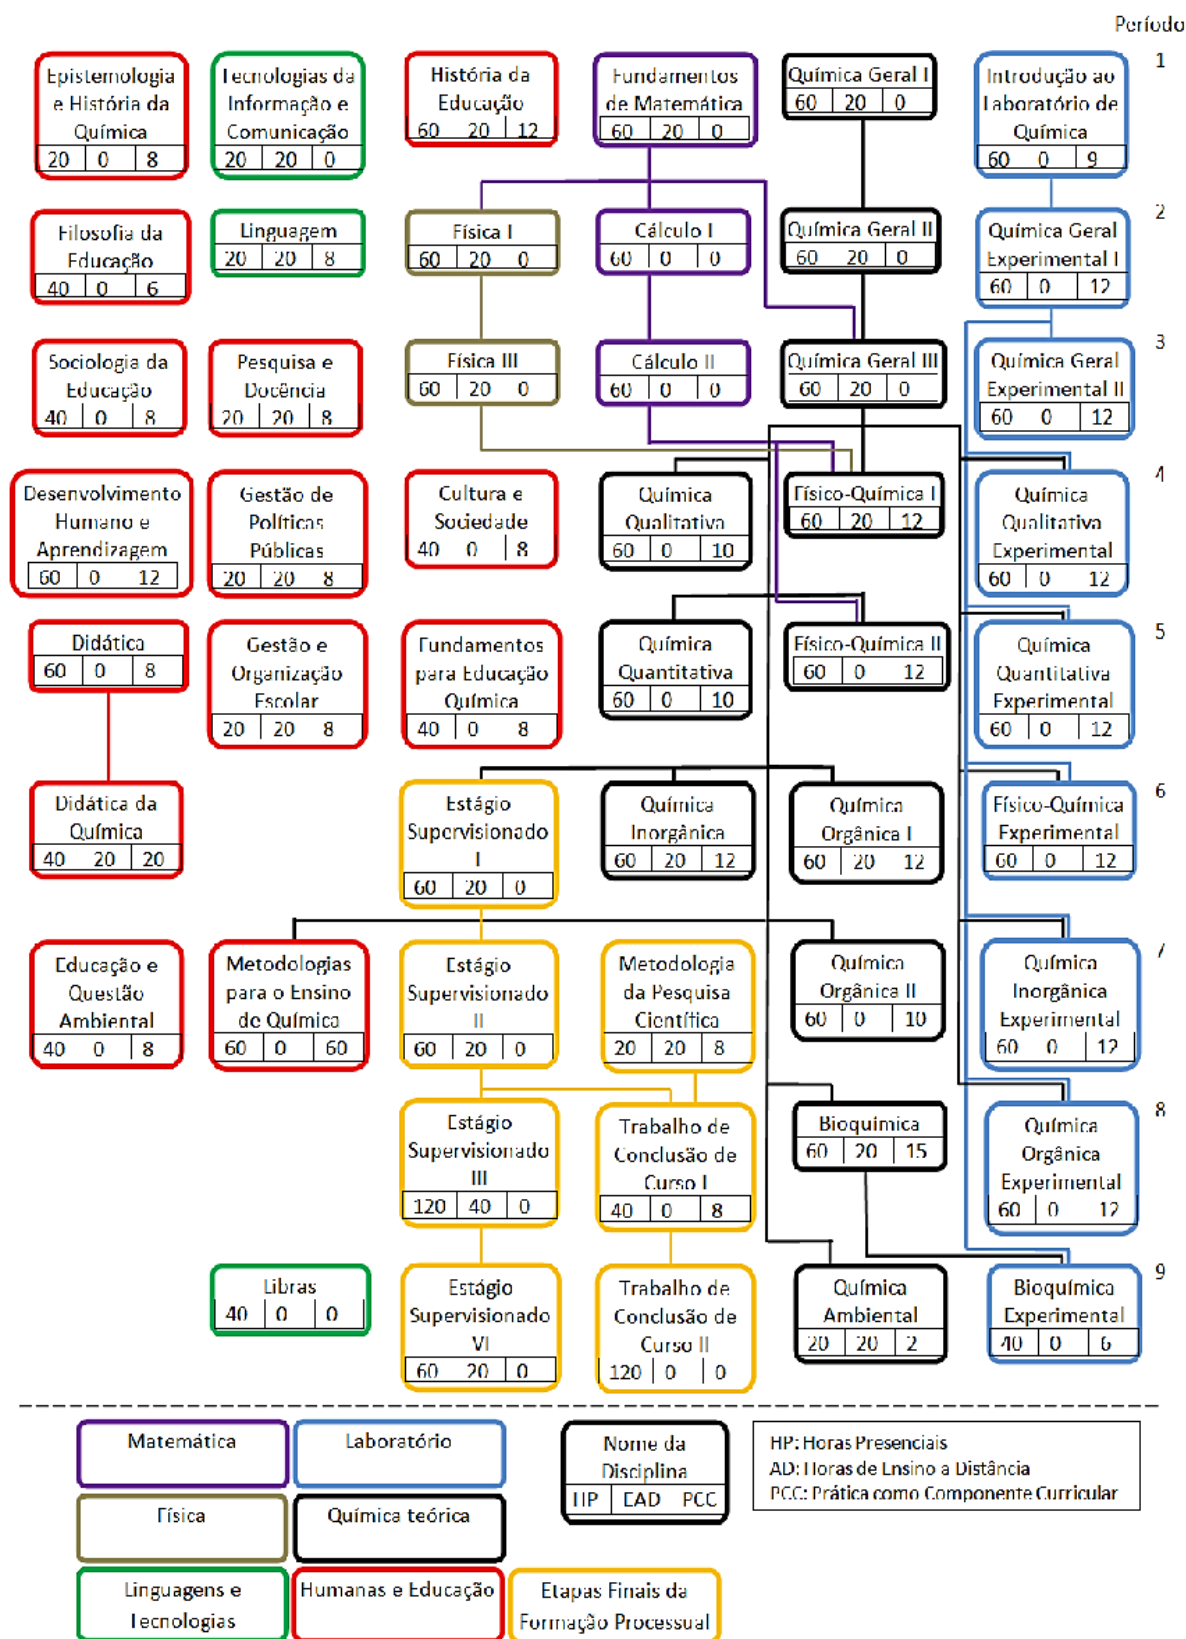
Período

1

Epistemologia e História da Química
20 | 0 | 8

Tecnologias da Informação e Comunicação
20 | 20 | 0

História da Educação
60 | 20 | 12

Fundamentos de Matemática
60 | 20 | 0

Química Geral I
60 | 20 | 0

Introdução ao Laboratório de Química
60 | 0 | 9

2

Filosofia da Educação
40 | 0 | 6

Linguagem
20 | 20 | 8

Física I
60 | 20 | 0

Cálculo I
60 | 0 | 0

Química Geral II
60 | 20 | 0

Química Geral Experimental I
60 | 0 | 12

3

Sociologia da Educação
40 | 0 | 8

Pesquisa e Docência
20 | 20 | 8

Física III
60 | 20 | 0

Cálculo II
60 | 0 | 0

Química Geral III
60 | 20 | 0

Química Geral Experimental II
60 | 0 | 12

4

Desenvolvimento Humano e Aprendizagem
60 | 0 | 12

Gestão de Políticas Públicas
20 | 20 | 8

Cultura e Sociedade
40 | 0 | 8

Química Qualitativa
60 | 0 | 10

Físico-Química I
60 | 20 | 12

Química Qualitativa Experimental
60 | 0 | 12

5

Didática
60 | 0 | 8

Gestão e Organização Escolar
20 | 20 | 8

Fundamentos para Educação Química
40 | 0 | 8

Química Quantitativa
60 | 0 | 10

Físico-Química II
60 | 0 | 12

Química Quantitativa Experimental
60 | 0 | 12

6

Didática da Química
40 | 20 | 20

Estágio Supervisionado I
60 | 20 | 0

Química Inorgânica
60 | 20 | 12

Química Orgânica I
60 | 20 | 12

Físico-Química Experimental
60 | 0 | 12

7

Educação e Questão Ambiental
40 | 0 | 8

Metodologias para o Ensino de Química
60 | 0 | 60

Estágio Supervisionado II
60 | 20 | 0

Metodologia da Pesquisa Científica
20 | 20 | 8

Química Orgânica II
60 | 0 | 10

Química Inorgânica Experimental
60 | 0 | 12

8

Estágio Supervisionado III
120 | 40 | 0

Trabalho de Conclusão de Curso I
40 | 0 | 8

Bioquímica
60 | 20 | 15

Química Orgânica Experimental
60 | 0 | 12

9

Libras
40 | 0 | 0

Estágio Supervisionado VI
60 | 20 | 0

Trabalho de Conclusão de Curso II
120 | 0 | 0

Química Ambiental
20 | 20 | 2

Bioquímica Experimental
40 | 0 | 6

Matemática
Laboratório
Física
Química teórica
Linguagens e Tecnologias
Humanas e Educação
Etapas Finais da Formação Processual

Nome da Disciplina
HP | EAD | PCC

HP: Horas Presenciais
AD: Horas de Ensino a Distância
PCC: Prática como Componente Curricular